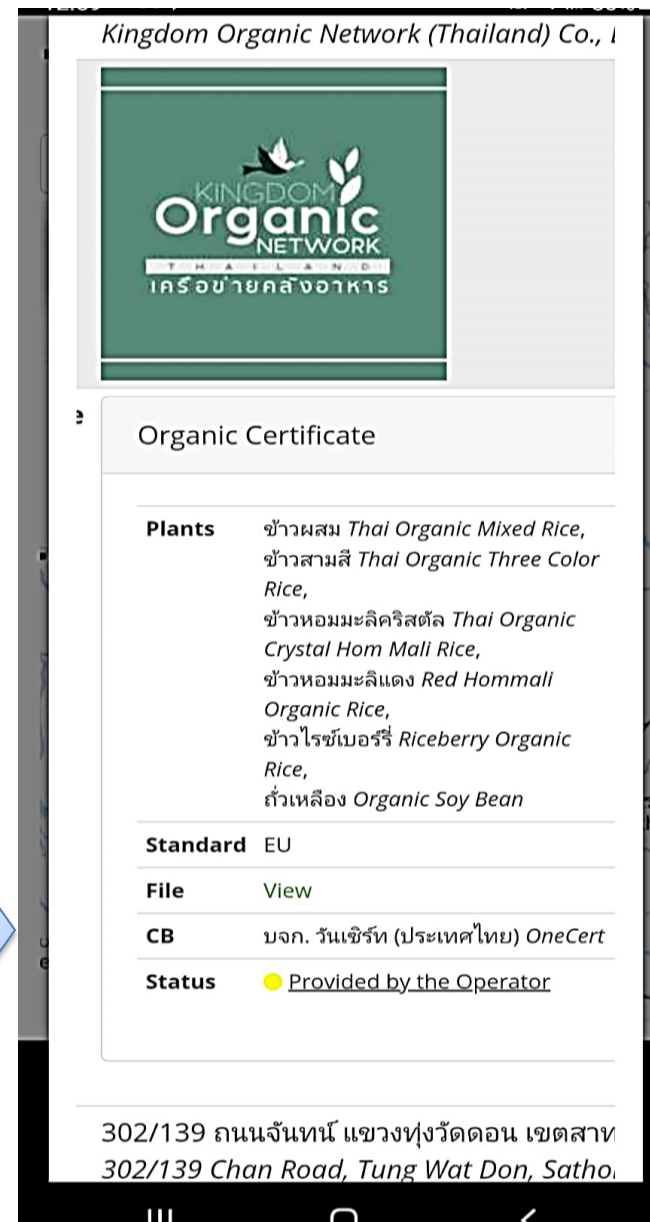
Kingdom Organic Network (Thailand) Co., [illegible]

KINGDOM Organic NETWORK
T H A I L A N D
เครือข่ายคลังอาหาร

Organic Certificate

| | |
|---|---|
| **Plants** | ข้าวผสม *Thai Organic Mixed Rice*, ข้าวสามสี *Thai Organic Three Color Rice*, ข้าวหอมมะลิคริสตัล *Thai Organic Crystal Hom Mali Rice*, ข้าวหอมมะลิแดง *Red Hommali Organic Rice*, ข้าวไรซ์เบอร์รี่ *Riceberry Organic Rice*, ถั่วเหลือง *Organic Soy Bean* |
| **Standard** | EU |
| **File** | View |
| **CB** | บจก. วันเซิร์ท (ประเทศไทย) *OneCert* |
| **Status** | Provided by the Operator |

302/139 ถนนจันทน์ แขวงทุ่งวัดดอน เขตสาท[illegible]
*302/139 Chan Road, Tung Wat Don, Satho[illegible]*